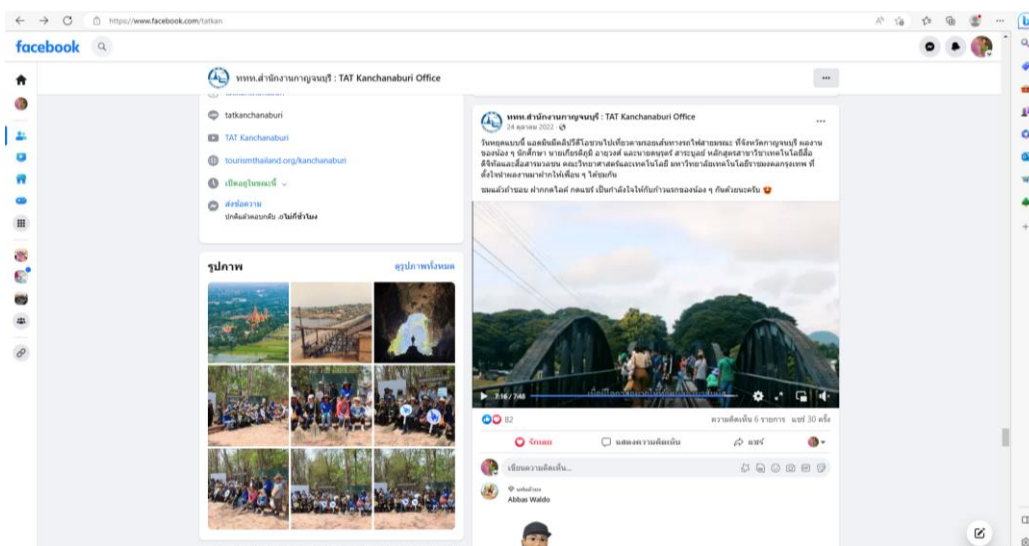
https://www.facebook.com/tatkan

facebook

ททท.สำนักงานกาญจนบุรี : TAT Kanchanaburi Office

tatkanchanaburi

TAT Kanchanaburi

tourismthailand.org/kanchanaburi

เปิดอยู่ในขณะนี้

ส่งข้อความ

ปกติแล้วตอบกลับ ภายใน 1 ชั่วโมง

รูปภาพ

ดูรูปภาพทั้งหมด

ททท.สำนักงานกาญจนบุรี : TAT Kanchanaburi Office

24 ตุลาคม 2022

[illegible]

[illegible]

7:16 / 7:48

82

ความคิดเห็น 6 รายการ แชร์ 30 ครั้ง

ถูกใจ

แสดงความคิดเห็น

แชร์

เขียนความคิดเห็น...

Abbas Waldo